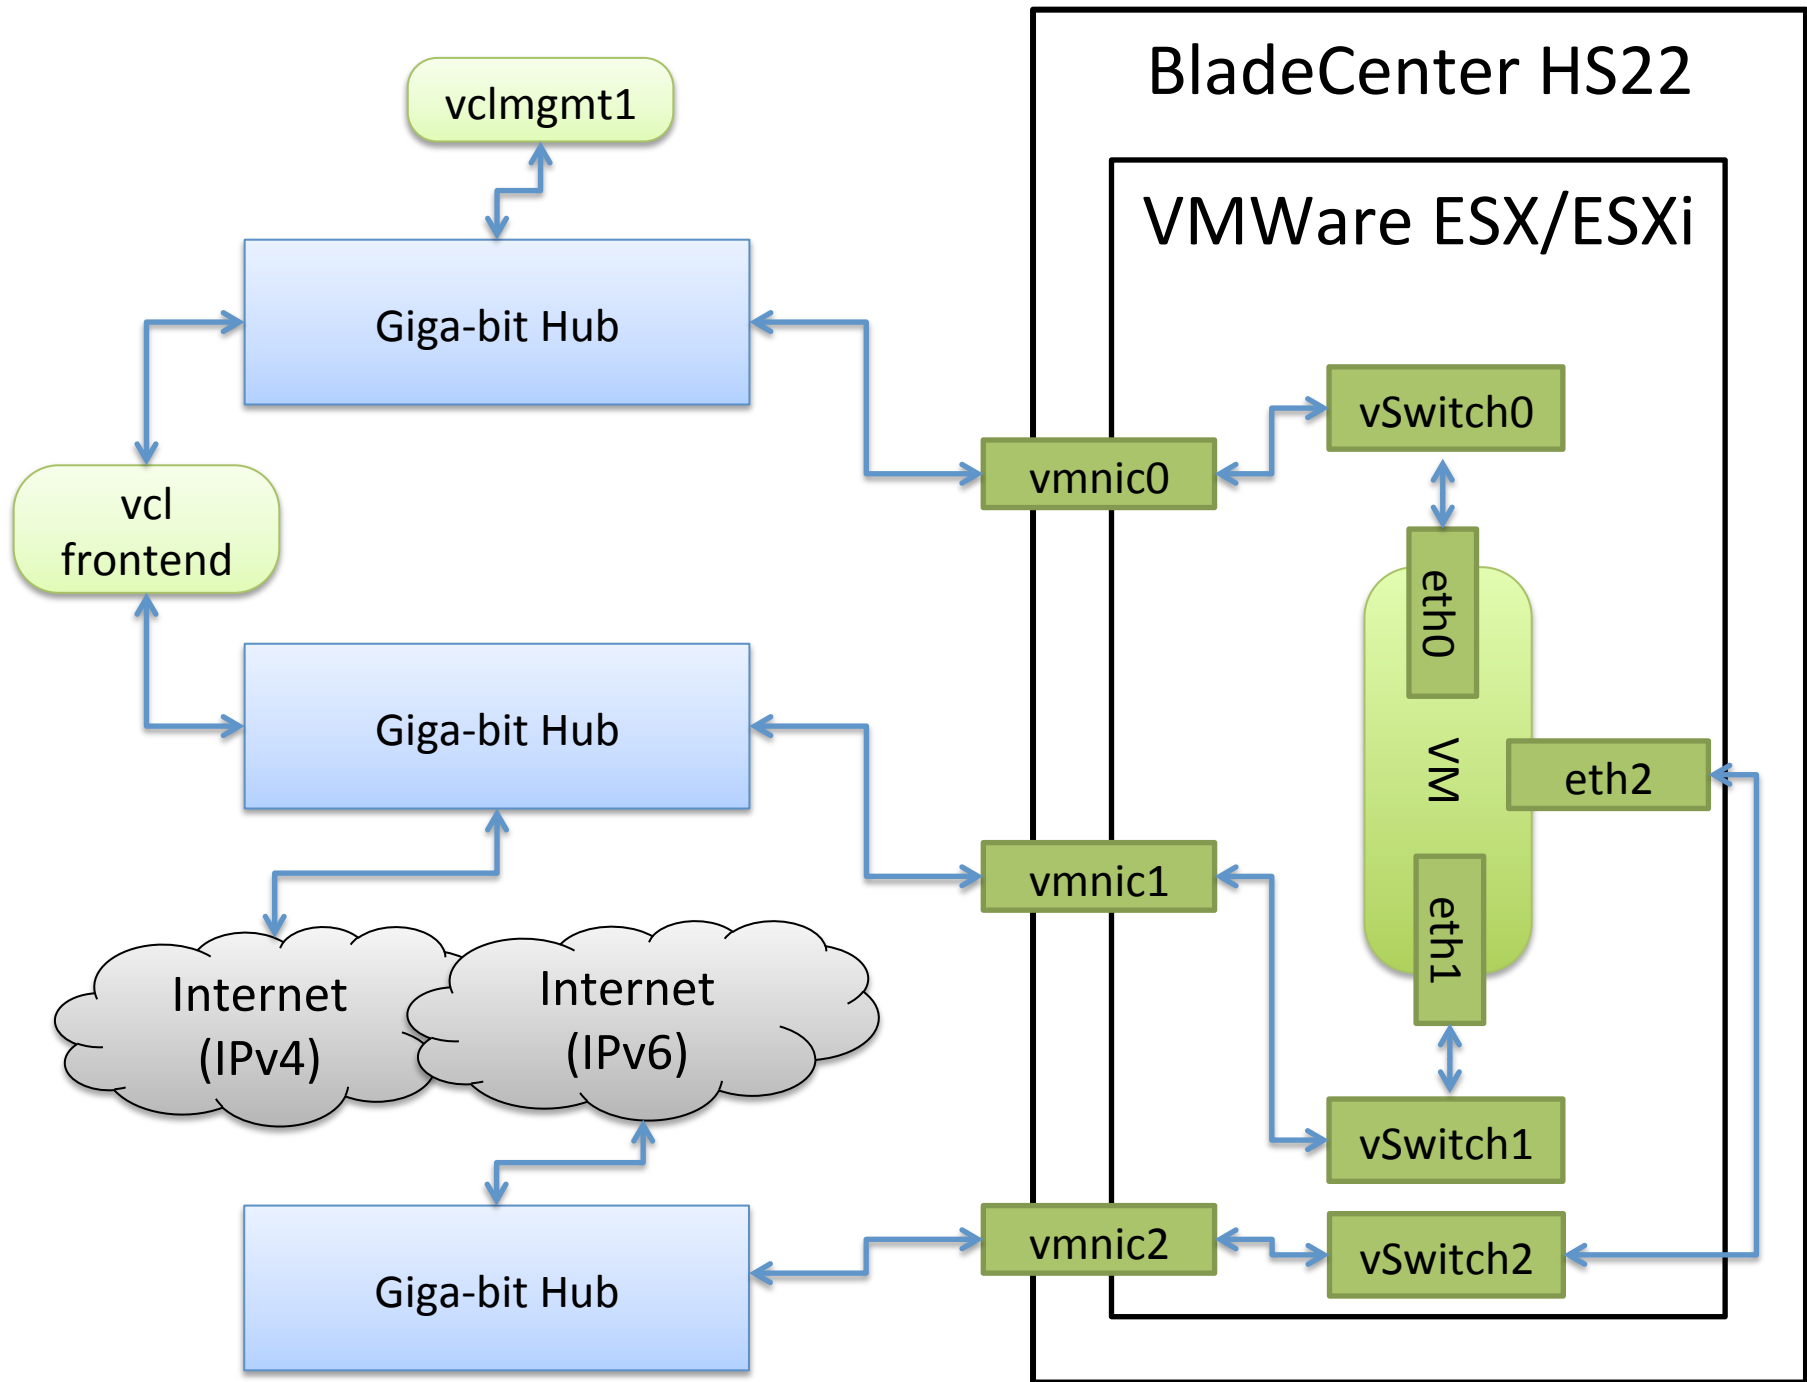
BladeCenter HS22

VMWare ESX/ESXi

vclmgmt1

Giga-bit Hub

vcl frontend

Giga-bit Hub

Internet (IPv4)

Internet (IPv6)

Giga-bit Hub

vmnic0

vSwitch0

eth0

VM

eth2

eth1

vmnic1

vSwitch1

vmnic2

vSwitch2